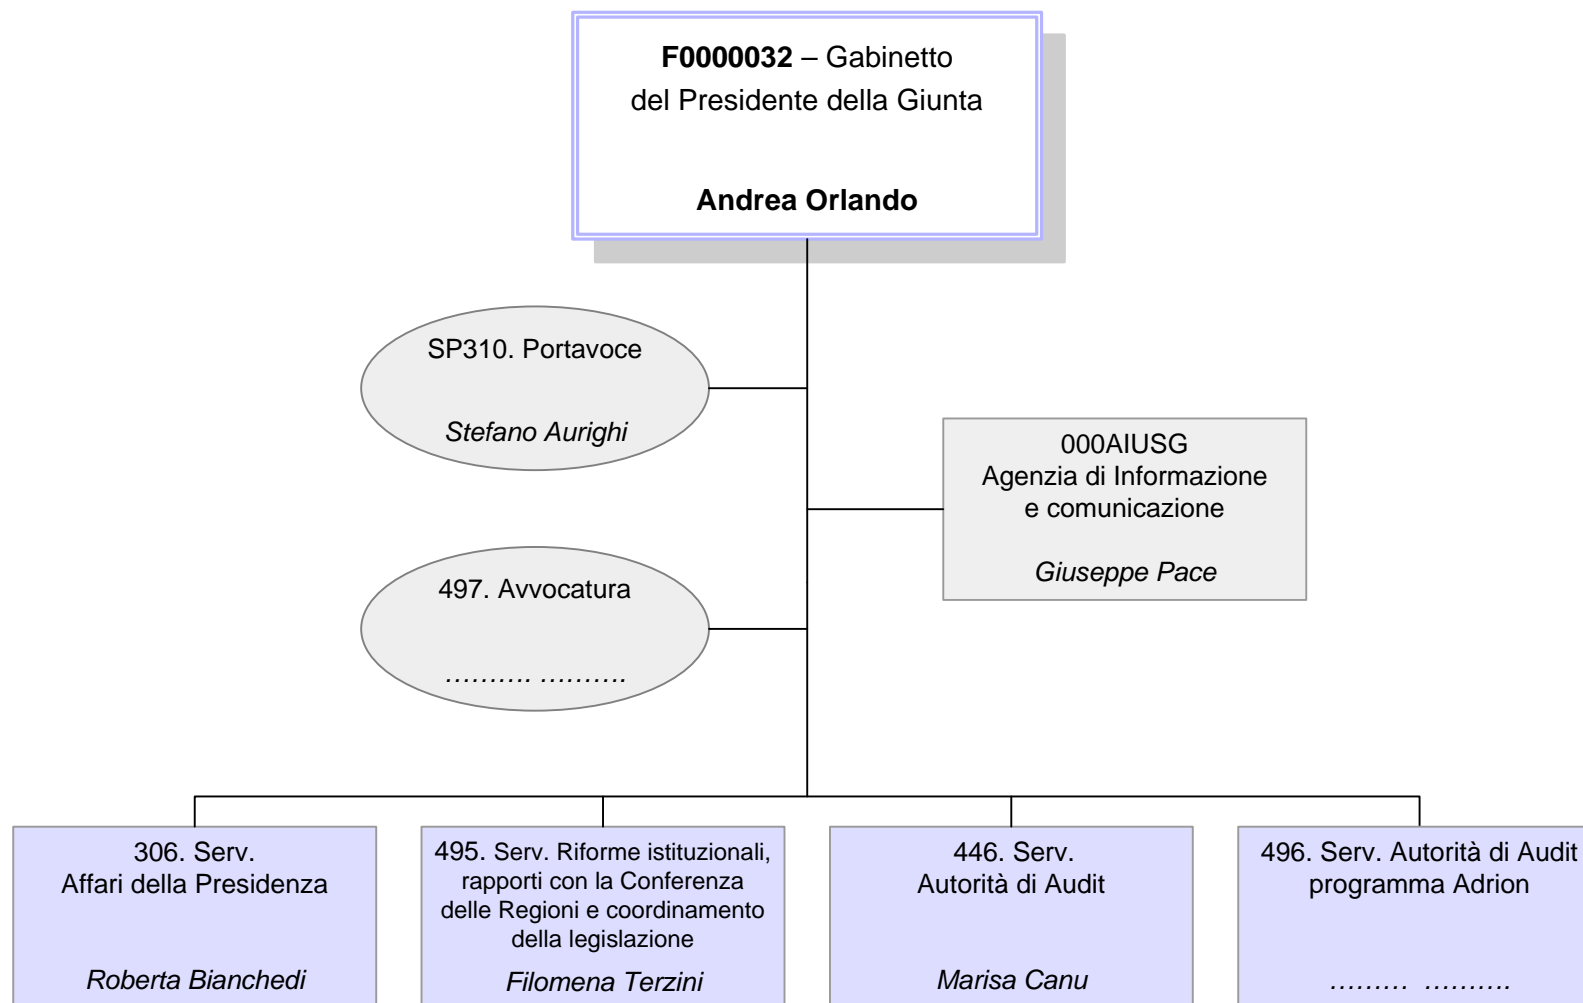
**F0000032** – Gabinetto del Presidente della Giunta

**Andrea Orlando**

SP310. Portavoce

*Stefano Aurighi*

000AIUSG
Agenzia di Informazione e comunicazione

*Giuseppe Pace*

497. Avvocatura

*………. ……….*

306. Serv. Affari della Presidenza

*Roberta Bianchedi*

495. Serv. Riforme istituzionali, rapporti con la Conferenza delle Regioni e coordinamento della legislazione

*Filomena Terzini*

446. Serv. Autorità di Audit

*Marisa Canu*

496. Serv. Autorità di Audit programma Adrion

*……… ……….*